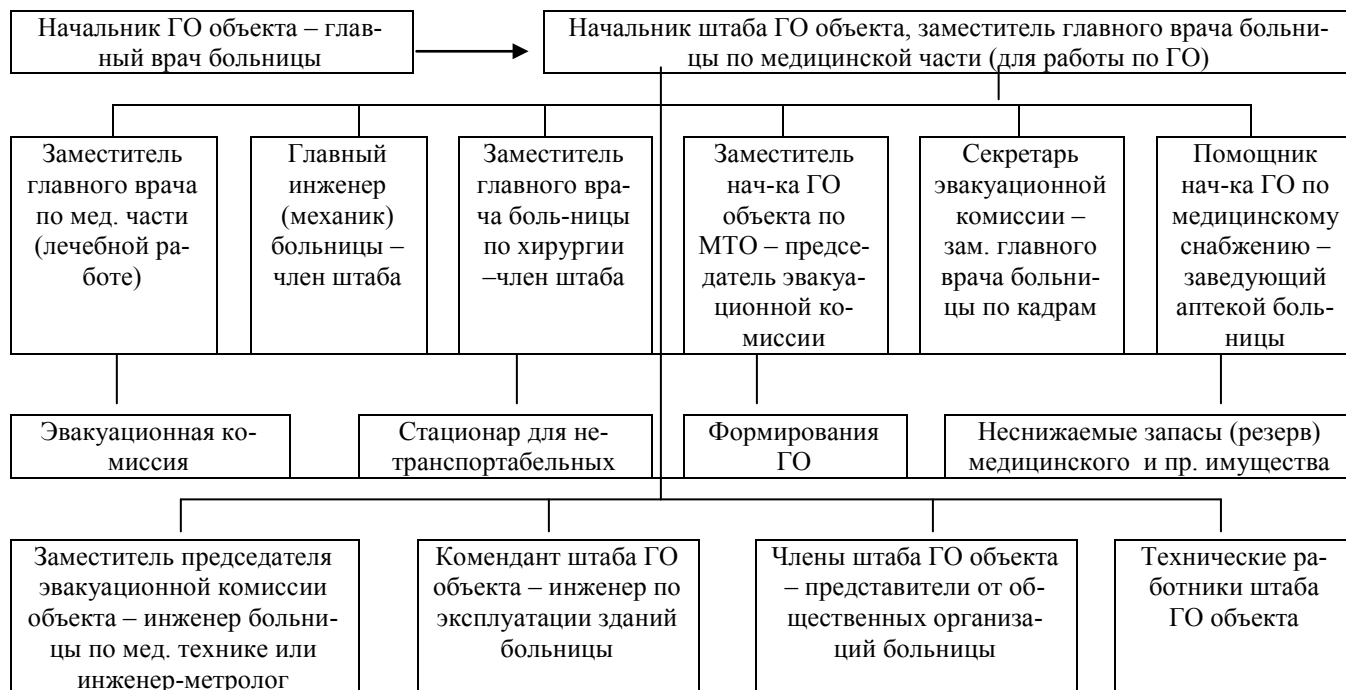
Начальник ГО объекта – главный врач больницы

Начальник штаба ГО объекта, заместитель главного врача больницы по медицинской части (для работы по ГО)

Заместитель главного врача по мед. части (лечебной работе)

Главный инженер (механик) больницы – член штаба

Заместитель главного врача больницы по хирургии –член штаба

Заместитель нач-ка ГО объекта по МТО – председатель эвакуационной комиссии

Секретарь эвакуационной комиссии – зам. главного врача больницы по кадрам

Помощник нач-ка ГО по медицинскому снабжению – заведующий аптекой больницы

Эвакуационная комиссия

Стационар для нетранспортабельных

Формирования ГО

Неснижаемые запасы (резерв) медицинского и пр. имущества

Заместитель председателя эвакуационной комиссии объекта – инженер больницы по мед. технике или инженер-метролог

Комендант штаба ГО объекта – инженер по эксплуатации зданий больницы

Члены штаба ГО объекта – представители от общественных организаций больницы

Технические работники штаба ГО объекта